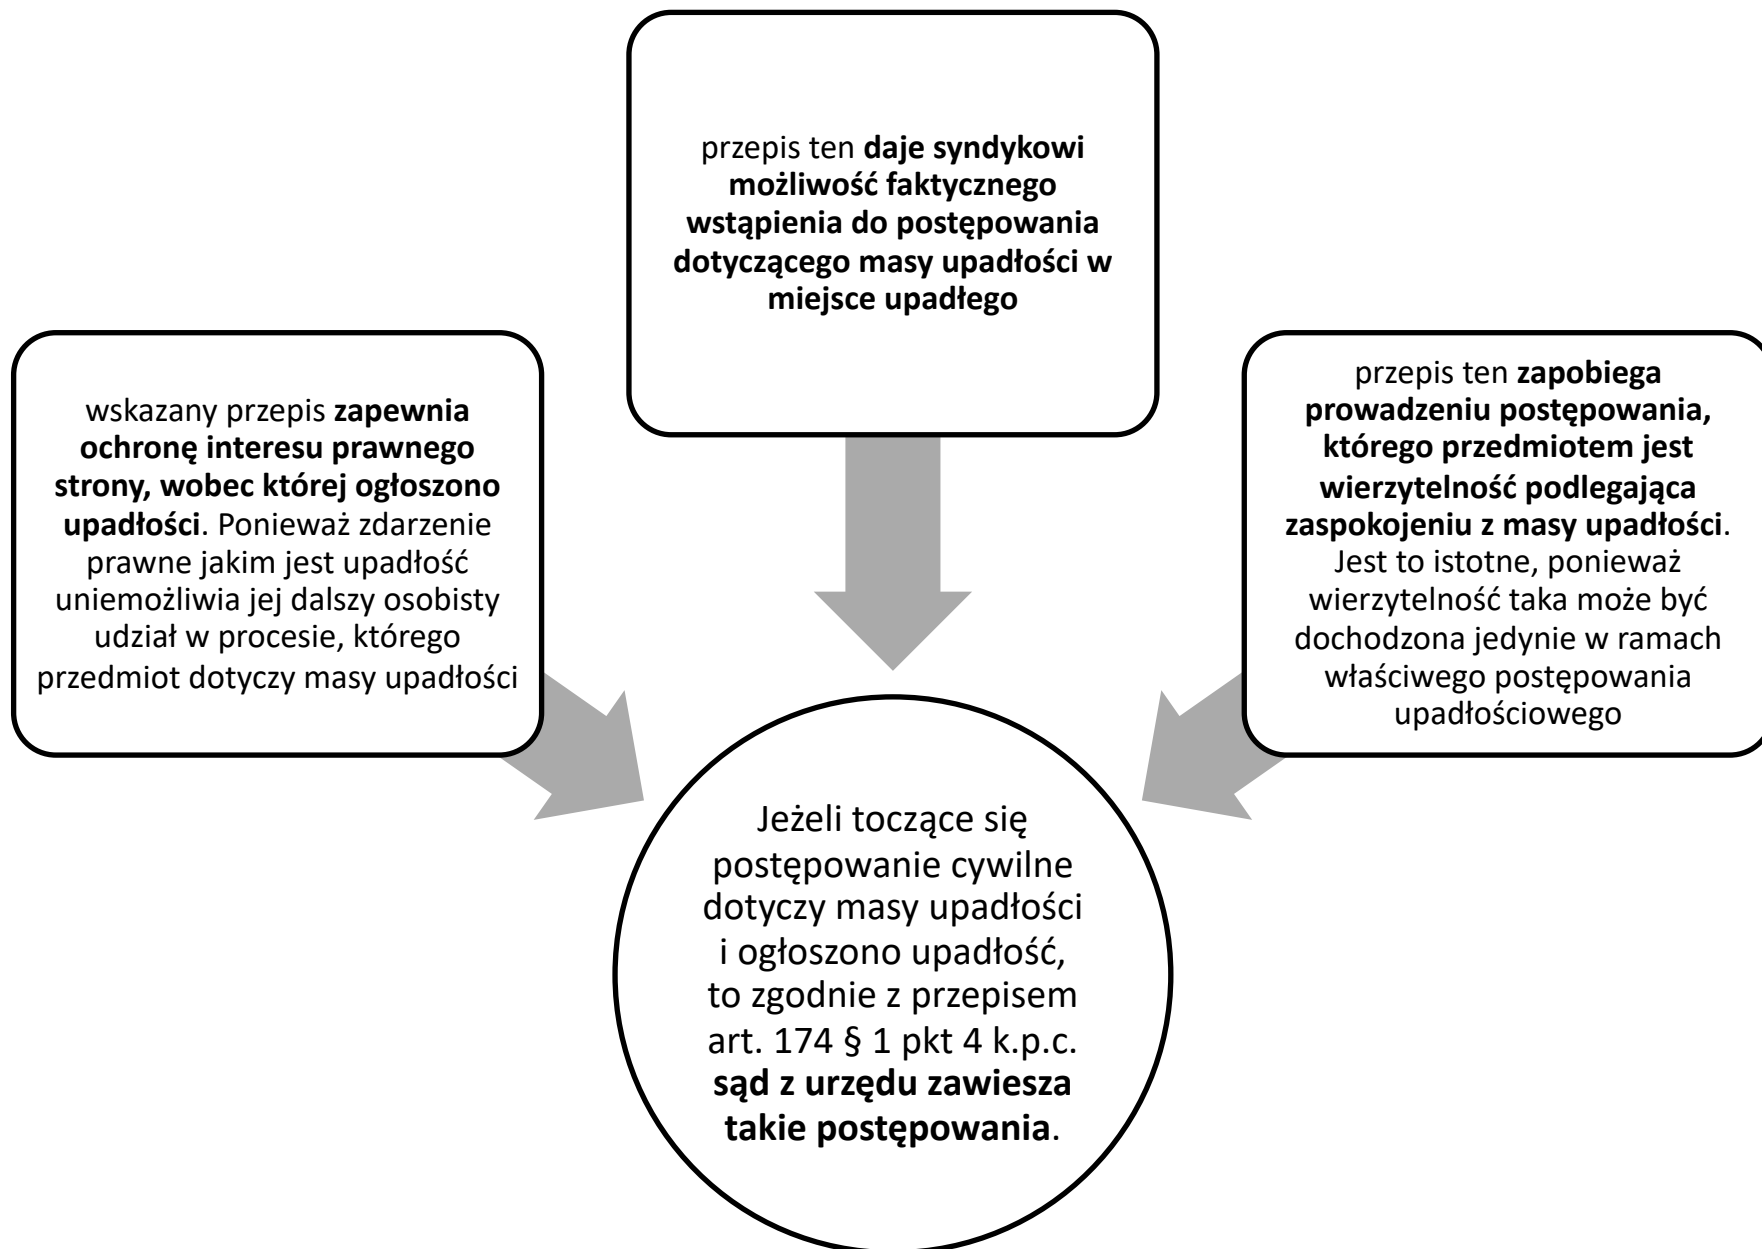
przepis ten daje syndykowi możliwość faktycznego wstąpienia do postępowania dotyczącego masy upadłości w miejsce upadłego

wskazany przepis zapewnia ochronę interesu prawnego strony, wobec której ogłoszono upadłości. Ponieważ zdarzenie prawne jakim jest upadłość uniemożliwia jej dalszy osobisty udział w procesie, którego przedmiot dotyczy masy upadłości

przepis ten zapobiega prowadzeniu postępowania, którego przedmiotem jest wierzytelność podlegająca zaspokojeniu z masy upadłości. Jest to istotne, ponieważ wierzytelność taka może być dochodzona jedynie w ramach właściwego postępowania upadłościowego

Jeżeli toczące się postępowanie cywilne dotyczy masy upadłości i ogłoszono upadłość, to zgodnie z przepisem art. 174 § 1 pkt 4 k.p.c. sąd z urzędu zawiesza takie postępowania.